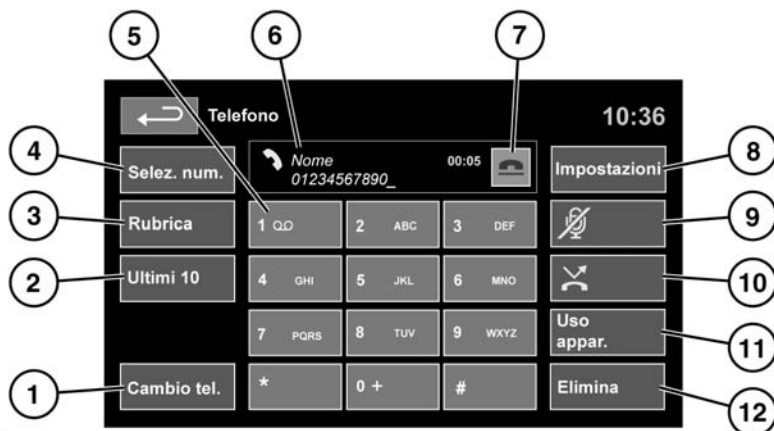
5
6
7
Telefono
10:36
4
Selez. num.
Nome
01234567890_
00:05
Impostazioni
8
3
Rubrica
1 ꝏ
2 ABC
3 DEF
9
2
Ultimi 10
4 GHI
5 JKL
6 MNO
10
7 PQRS
8 TUV
9 WXYZ
Uso appar.
11
1
Cambio tel.
*
0 +
#
Elimina
12